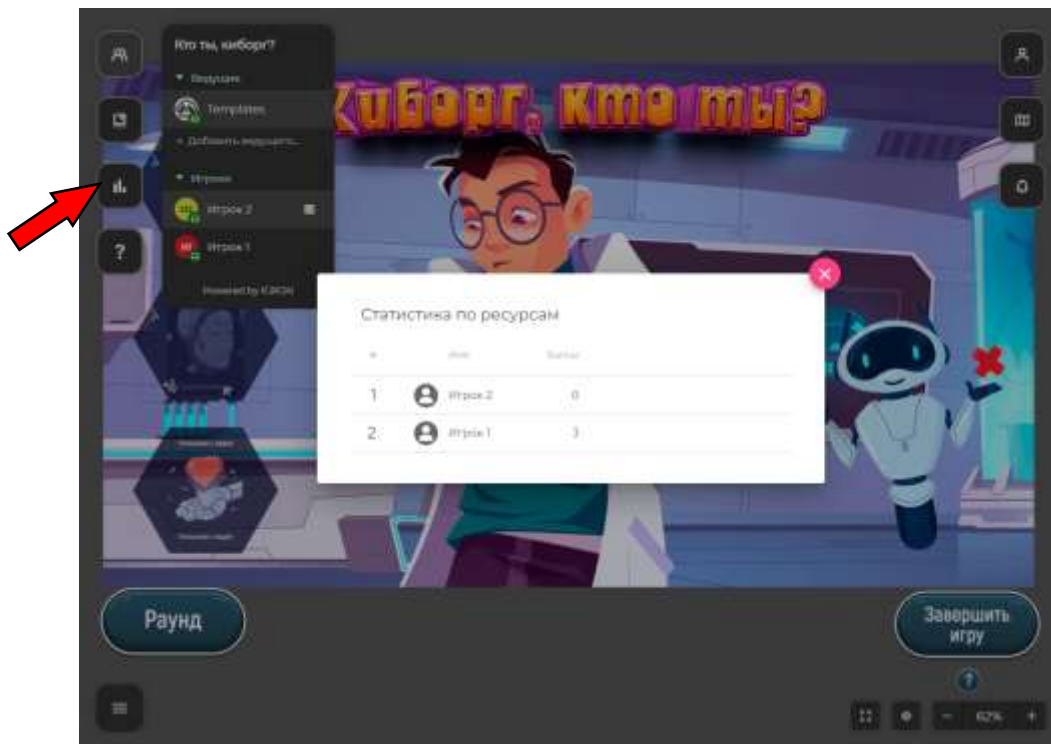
Кто ты, киборг?

Ведущие

Templates

+ Добавить ведущего...

Игроки

Игрок 2

Игрок 1

Powered by KIKON

?

Киборг, кто ты?

Статистика по ресурсам

| # | Имя | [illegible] |
|---|---|---|
| 1 | Игрок 2 | 0 |
| 2 | Игрок 1 | 3 |

Раунд

Завершить игру

?

62%